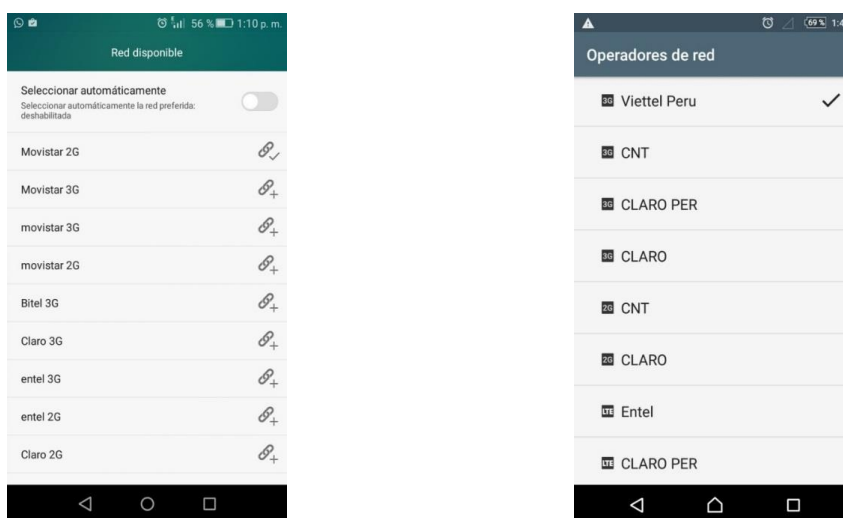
56 % 1:10 p. m.

Red disponible

Seleccionar automáticamente
Seleccionar automáticamente la red preferida: deshabilitada

Movistar 2G

Movistar 3G

movistar 3G

movistar 2G

Bitel 3G

Claro 3G

entel 3G

entel 2G

Claro 2G

69% 1:4

Operadores de red

3G Viettel Peru

3G CNT

3G CLARO PER

3G CLARO

2G CNT

2G CLARO

LTE Entel

LTE CLARO PER